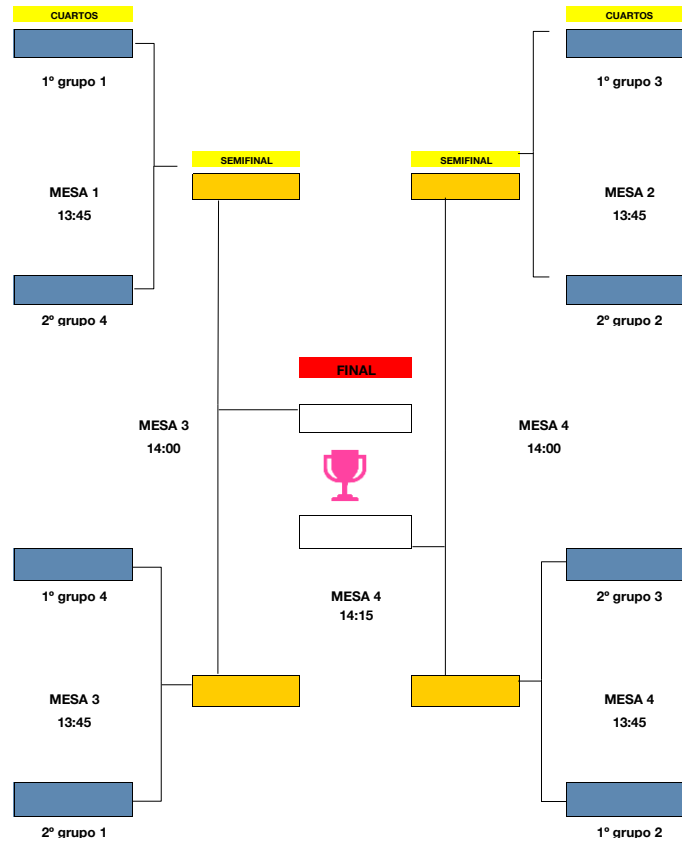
CUARTOS

1º grupo 1

MESA 1
13:45

2º grupo 4

SEMIFINAL

SEMIFINAL

CUARTOS

1º grupo 3

MESA 2
13:45

2º grupo 2

FINAL

MESA 3
14:00

MESA 4
14:00

1º grupo 4

MESA 3
13:45

2º grupo 1

MESA 4
14:15

2º grupo 3

MESA 4
13:45

1º grupo 2